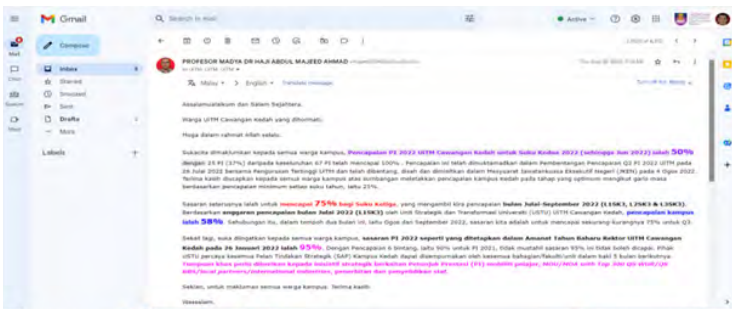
Gmail

Search in mail

Active

Compose

Mail

Chat

Spaces

Meet

Inbox

Starred

Snoozed

Sent

Drafts

More

Labels

+

PROFESOR MADYA DR HAJI ABDUL MAJEED AHMAD

Malay > English Translate message

Assalamualaikum dan Salam Sejahtera.

Warga UiTM Cawangan Kedah yang dihormati.

Moga dalam rahmat Allah selalu.

Sukacita dimaklumkan kepada semua warga kampus, Pencapaian PI 2022 UiTM Cawangan Kedah untuk Suku Kedua 2022 (sehingga Jun 2022) ialah 50% dengan 25 PI (37%) daripada keseluruhan 67 PI telah mencapai 100%. Pencapaian ini telah dimuktamadkan dalam Pembentangan Pencapaian Q2 PI 2022 UiTM pada 26 Julai 2022 bersama Pengurusan Tertinggi UiTM dan telah dibentang, disah dan dimeterikan dalam Mesyuarat Jawatankuasa Eksekutif Negeri (JKEN) pada 4 Ogos 2022. Terima kasih diucapkan kepada semua warga kampus atas sumbangan meletakkan pencapaian kampus kedah pada tahap yang optimum mengikut garis masa berdasarkan pencapaian minimum setiap suku tahun, iaitu 25%.

Sasaran seterusnya ialah untuk mencapai 75% bagi Suku Ketiga, yang mengambil kira pencapaian bulan Julai-September 2022 (L15K2, L25K3 & L35K3). Berdasarkan anggaran pencapaian bulan Julai 2022 (L15K3) oleh Unit Strategik dan Transformasi Universiti (USTU) UiTM Cawangan Kedah, pencapaian kampus ialah 58%. Sehubungan itu, dalam tempoh dua bulan ini, iaitu Ogos dan September 2022, sasaran kita adalah untuk mencapai sekurang-kurangnya 75% untuk Q3.

Sekali lagi, suka diingatkan kepada semua warga kampus, sasaran PI 2022 seperti yang ditetapkan dalam Amanat Tahun Baharu Rektor UiTM Cawangan Kedah pada 26 Januari 2022 ialah 95%. Dengan Pencapaian 6 Sintang, iaitu 50% untuk PI 2021, tidak mustahil sasaran 95% ini tidak boleh dicapai. Pihak USTU percaya kesemua Pelan Tindakan Strategik (SAP) Kampus Kedah dapat dilaksanakan oleh kesemua bahagian/fakulti/unit dalam baki 5 bulan berikutnya. Tumpuan khas perlu diberikan kepada inisiatif strategik berkaitan Penunjuk Prestasi (PI) mobiliti pelajar, MOU/MOA with Top 100 QS WUR/QS BRI/local partners/international industries, penerbitan dan penyeliaan staf.

Sekian, untuk makluman semua warga kampus. Terima kasih.

Wassalam.